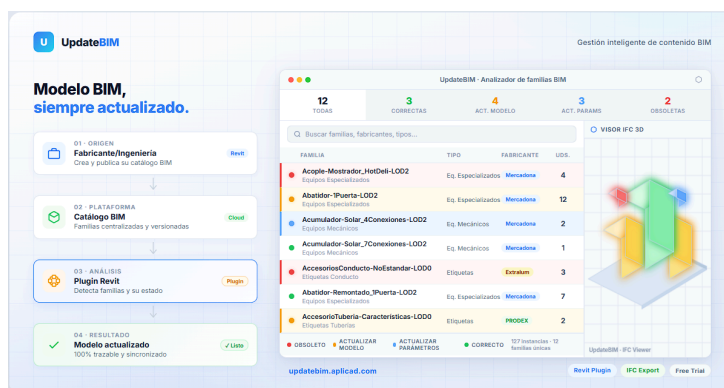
U UpdateBIM

Gestión inteligente de contenido BIM

Modelo BIM, siempre actualizado.

01 · ORIGEN
Fabricante/Ingeniería
Crea y publica su catálogo BIM
Revit

02 · PLATAFORMA
Catálogo BIM
Familias centralizadas y versionadas
Cloud

03 · ANÁLISIS
Plugin Revit
Detecta familias y su estado
Plugin

04 · RESULTADO
Modelo actualizado
100% trazable y sincronizado
✓ Listo

UpdateBIM · Analizador de familias BIM

| 12 TODAS | 3 CORRECTAS | 4 ACT. MODELO | 3 ACT. PARAMS | 2 OBSOLETAS |
|---|---|---|---|---|

Buscar familias, fabricantes, tipos...

| FAMILIA | TIPO | FABRICANTE | UDS. |
|---|---|---|---|
| Acople-Mostrador_HotDeli-LOD2 Equipos Especializados | Eq. Especializados | Mercadona | 4 |
| Abatidor-1Puerta-LOD2 Equipos Especializados | Eq. Especializados | Mercadona | 12 |
| Acumulador-Solar_4Conexiones-LOD2 Equipos Mecánicos | Eq. Mecánicos | Mercadona | 2 |
| Acumulador-Solar_7Conexiones-LOD2 Equipos Mecánicos | Eq. Mecánicos | Mercadona | 1 |
| AccesoriosConducto-NoEstandar-LOD0 Etiquetas Conducto | Etiquetas | Extralum | 3 |
| Abatidor-Remontado_1Puerta-LOD2 Equipos Especializados | Eq. Especializados | Mercadona | 7 |
| AccesorioTuberia-Caracteristicas-LOD0 Etiquetas Tuberías | Etiquetas | PRODEX | 2 |

● OBSOLETO ● ACTUALIZAR MODELO ● ACTUALIZAR PARÁMETROS ● CORRECTO 127 instancias · 12 familias únicas

VISOR IFC 3D

UpdateBIM · IFC Viewer

updatebim.aplicad.com

Revit Plugin IFC Export Free Trial